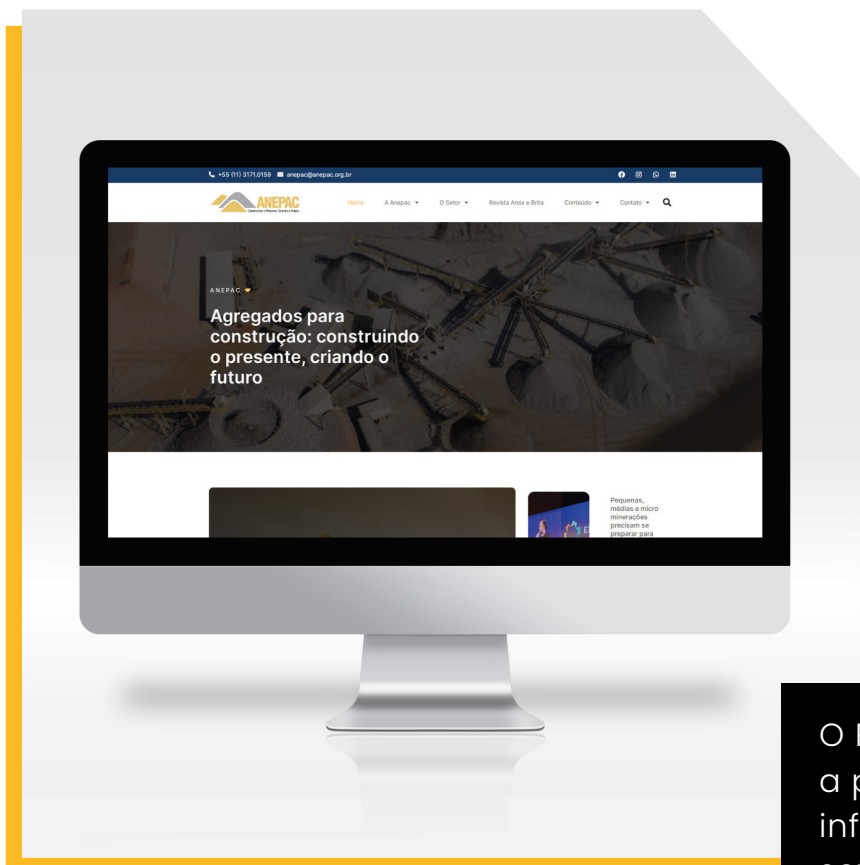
+55 (11) 3171.0159 anepac@anepac.org.br

ANEPAC

Home A Anepac O Setor Revista Areia e Brita Conteúdo Contato

ANEPAC

Agregados para construção: construindo o presente, criando o futuro

Pequenas, médias e micro minerações precisam se preparar para

O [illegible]
a p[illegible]
inf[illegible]